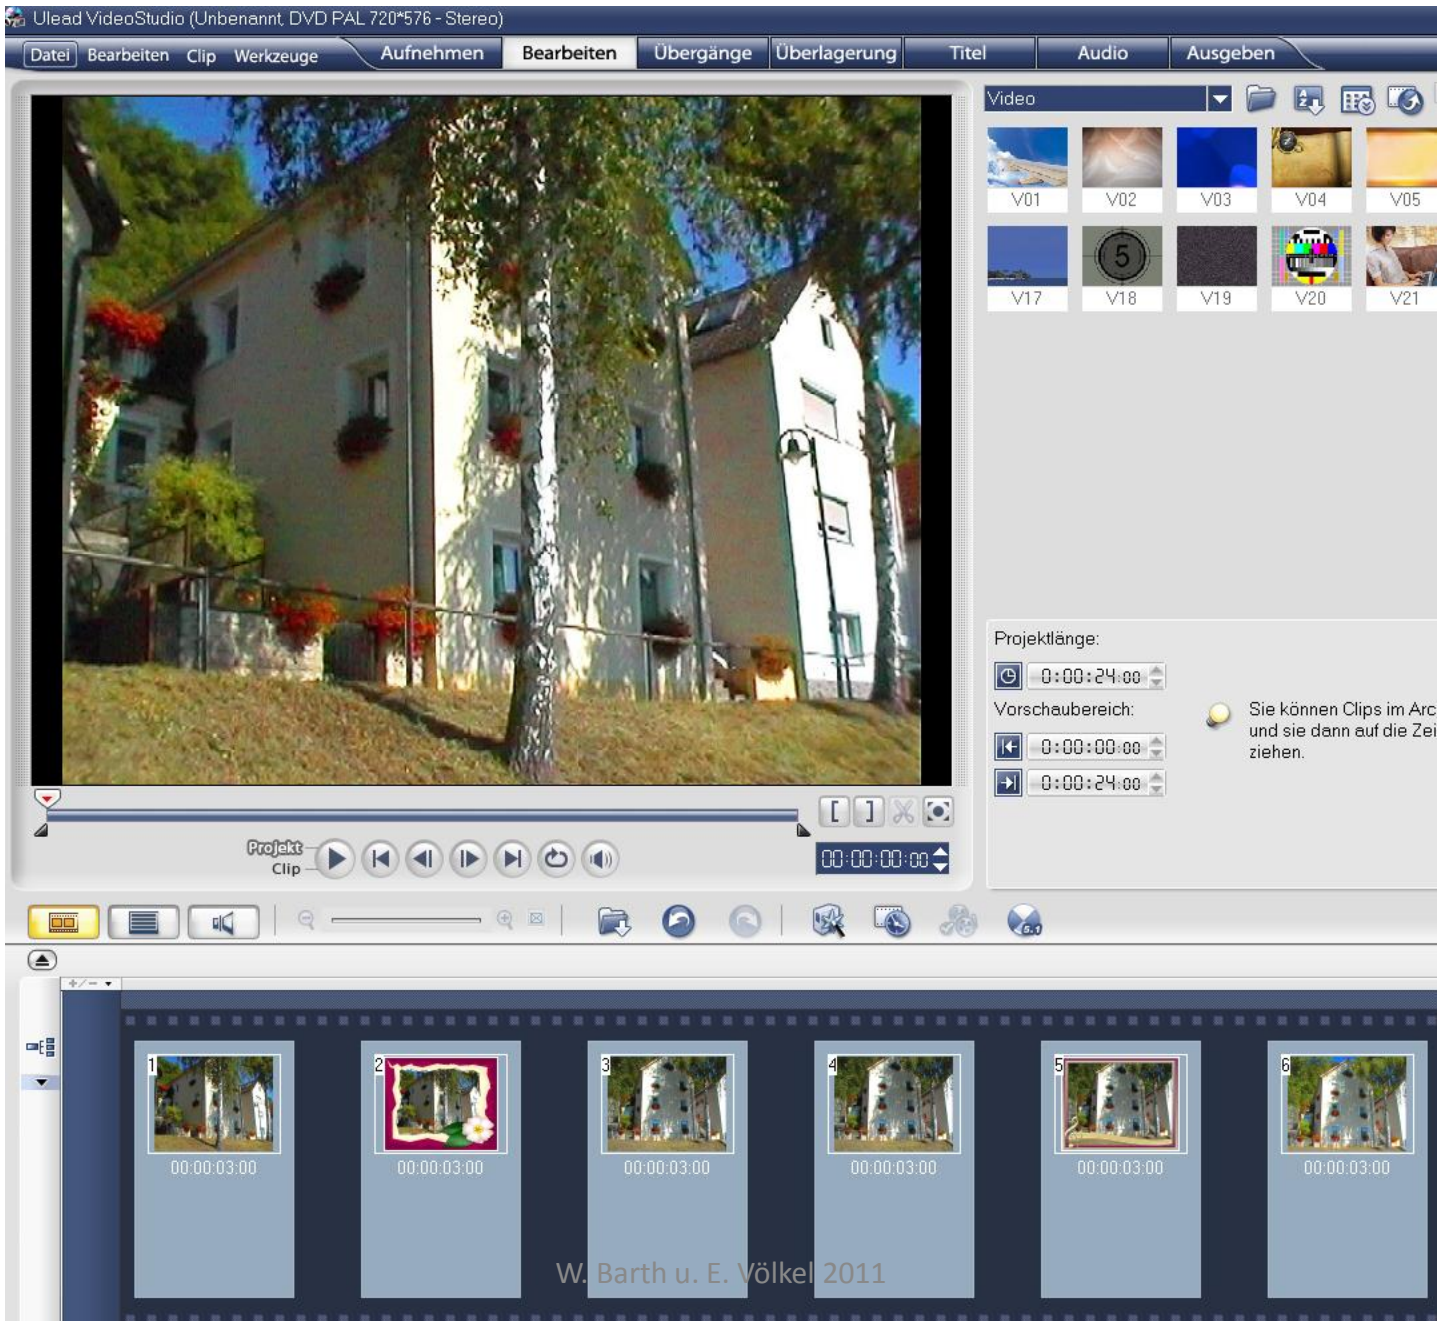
Ulead VideoStudio (Unbenannt, DVD PAL 720*576 - Stereo)

Datei Bearbeiten Clip Werkzeuge Aufnehmen Bearbeiten Übergänge Überlagerung Titel Audio Ausgeben

Video

V01 V02 V03 V04 V05
V17 V18 V19 V20 V21

Projektlänge:
0:00:24:00
Vorschaubereich:
0:00:00:00
0:00:24:00

Sie können Clips im Arc und sie dann auf die Zei ziehen.

Projekt
Clip

00:00:00:00

1 00:00:03:00
2 00:00:03:00
3 00:00:03:00
4 00:00:03:00
5 00:00:03:00
6 00:00:03:00

W. Barth u. E. Völkel 2011